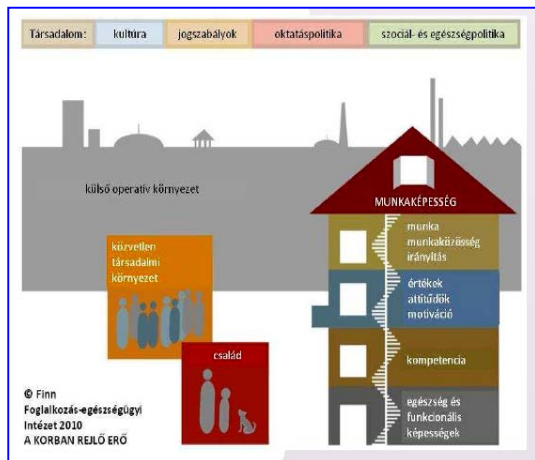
Társadalom: kultúra jogszabályok oktatáspolitika szociál- és egészségpolitika

külső operatív környezet

MUNKAKÉPESSÉG

közvetlen társadalmi környezet

munka munkaközösség irányítás

értékek attitűdök motiváció

család

kompetencia

© Finn Foglalkozás-egészségügyi Intézet 2010
A KORBAN REJLŐ ERŐ

egészség és funkcionális képességek